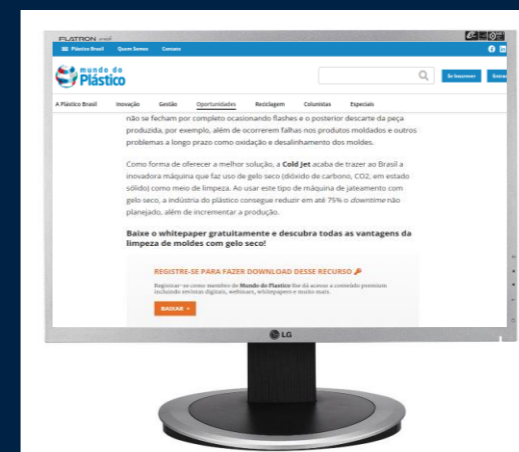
FLATRON

Plástico Brasil Quem Somos Contato

mundo do Plástico

Se Inscrever Entrar

A Plástico Brasil Inovação Gestão Oportunidades Reciclagem Colunistas Especiais

não se fecham por completo ocasionando flashes e o posterior descarte da peça produzida, por exemplo, além de ocorrerem falhas nos produtos moldados e outros problemas a longo prazo como oxidação e desalinhamento dos moldes.

Como forma de oferecer a melhor solução, a **Cold Jet** acaba de trazer ao Brasil a inovadora máquina que faz uso de gelo seco (dióxido de carbono, CO2, em estado sólido) como meio de limpeza. Ao usar este tipo de máquina de jateamento com gelo seco, a indústria do plástico consegue reduzir em até 75% o *downtime* não planejado, além de incrementar a produção.

**Baixe o whitepaper gratuitamente e descubra todas as vantagens da limpeza de moldes com gelo seco!**

REGISTRE-SE PARA FAZER DOWNLOAD DESSE RECURSO

Registre-se como membro do **Mundo do Plástico** para ter acesso a conteúdo premium incluindo revistas digitais, webinars, whitepapers e muito mais.

BAIXAR

LG